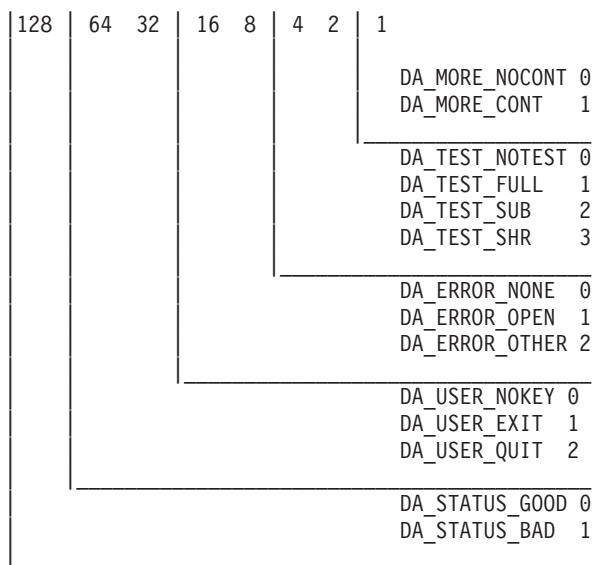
|128 | 64 32 | 16 8 | 4 2 | 1

DA_MORE_NOCONT 0
DA_MORE_CONT 1

DA_TEST_NOTEST 0
DA_TEST_FULL 1
DA_TEST_SUB 2
DA_TEST_SHR 3

DA_ERROR_NONE 0
DA_ERROR_OPEN 1
DA_ERROR_OTHER 2

DA_USER_NOKEY 0
DA_USER_EXIT 1
DA_USER_QUIT 2

DA_STATUS_GOOD 0
DA_STATUS_BAD 1